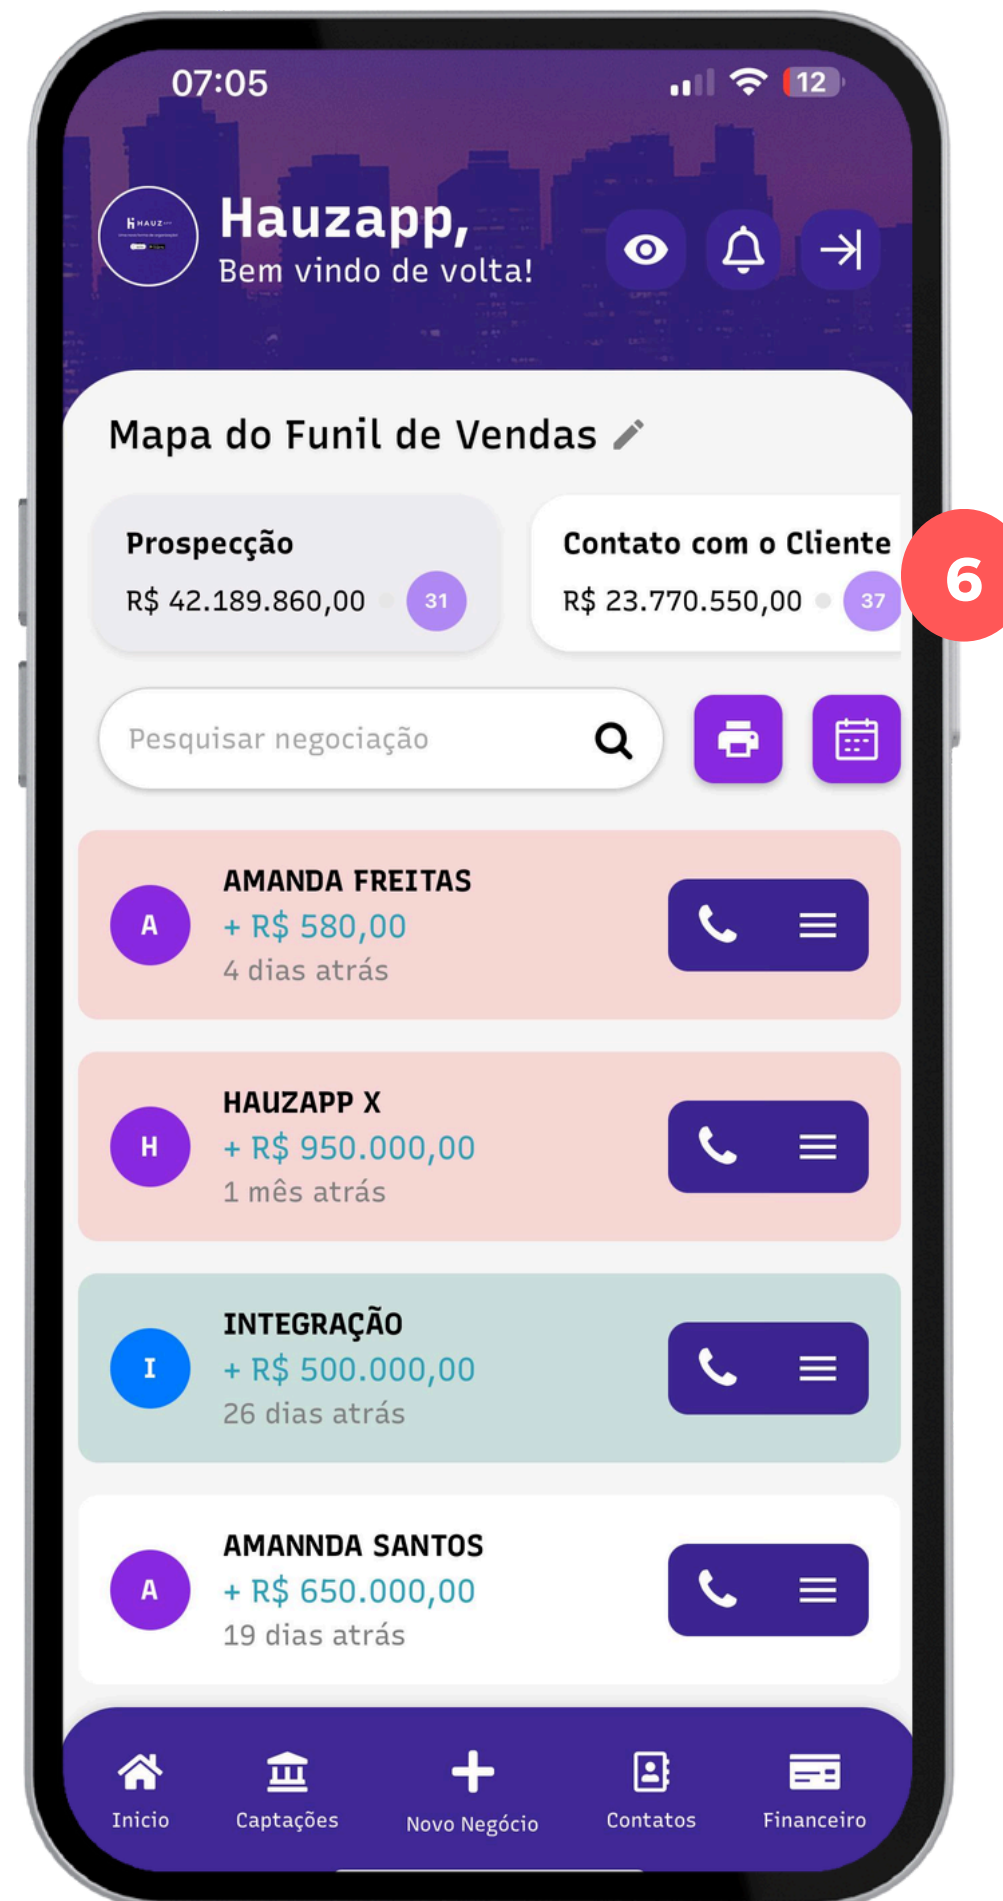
07:05

12

HAUZ

Hauzapp,
Bem vindo de volta!

Mapa do Funil de Vendas

Prospecção
R$ 42.189.860,00 31

Contato com o Cliente
R$ 23.770.550,00 37

6

Pesquisar negociação

A
AMANDA FREITAS
+ R$ 580,00
4 dias atrás

H
HAUZAPP X
+ R$ 950.000,00
1 mês atrás

I
INTEGRAÇÃO
+ R$ 500.000,00
26 dias atrás

A
AMANNDA SANTOS
+ R$ 650.000,00
19 dias atrás

Inicio
Captações
Novo Negócio
Contatos
Financeiro